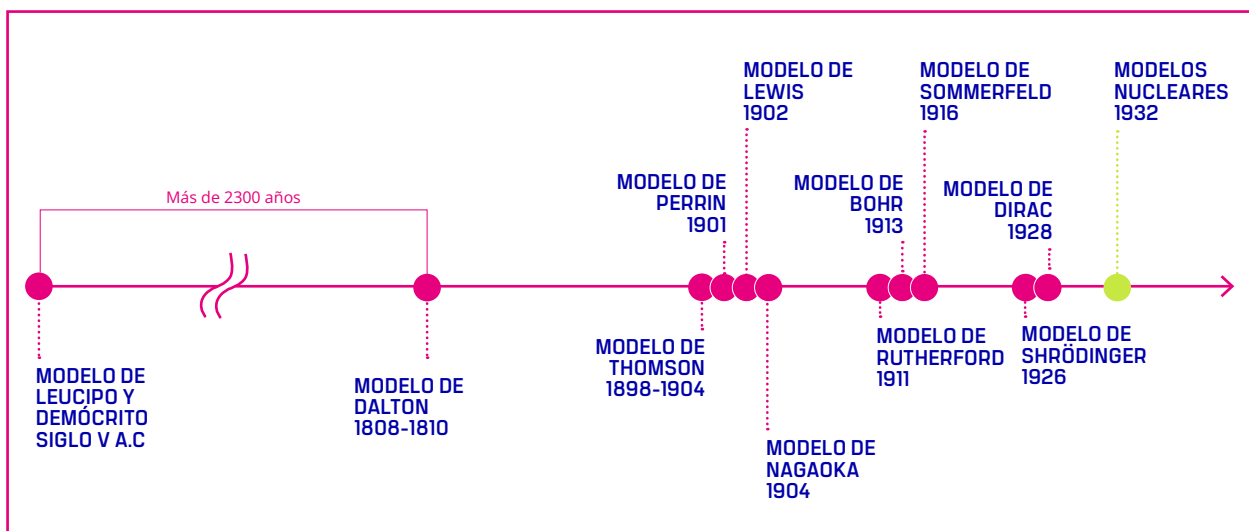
Más de 2300 años

MODELO DE LEUCIPO Y DEMÓCRITO SIGLO V A.C

MODELO DE DALTON 1808-1810

MODELO DE THOMSON 1898-1904

MODELO DE PERRIN 1901

MODELO DE LEWIS 1902

MODELO DE NAGAOKA 1904

MODELO DE RUTHERFORD 1911

MODELO DE BOHR 1913

MODELO DE SOMMERFELD 1916

MODELO DE SHRÖDINGER 1926

MODELO DE DIRAC 1928

MODELOS NUCLEARES 1932